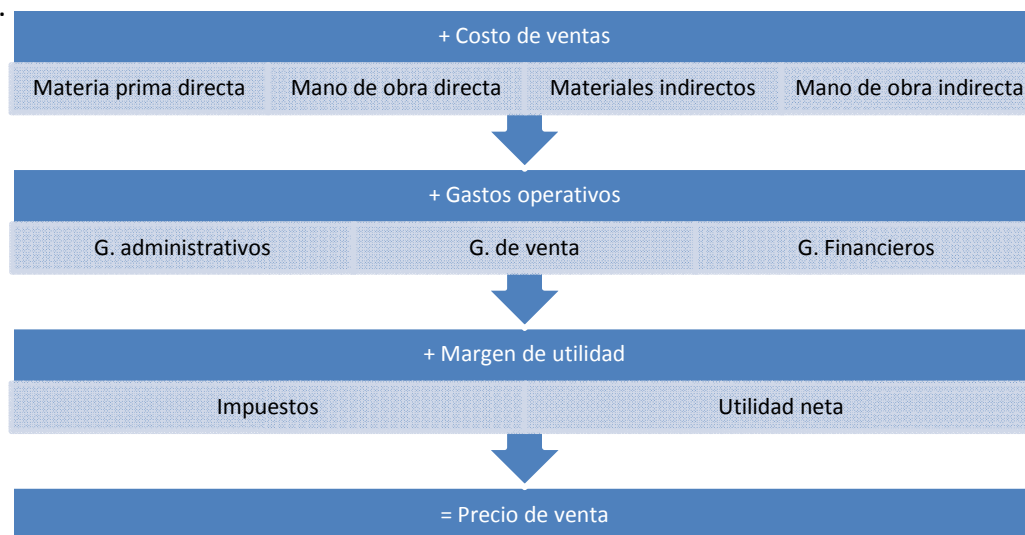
+ Costo de ventas

Materia prima directa

Mano de obra directa

Materiales indirectos

Mano de obra indirecta

+ Gastos operativos

G. administrativos

G. de venta

G. Financieros

+ Margen de utilidad

Impuestos

Utilidad neta

= Precio de venta